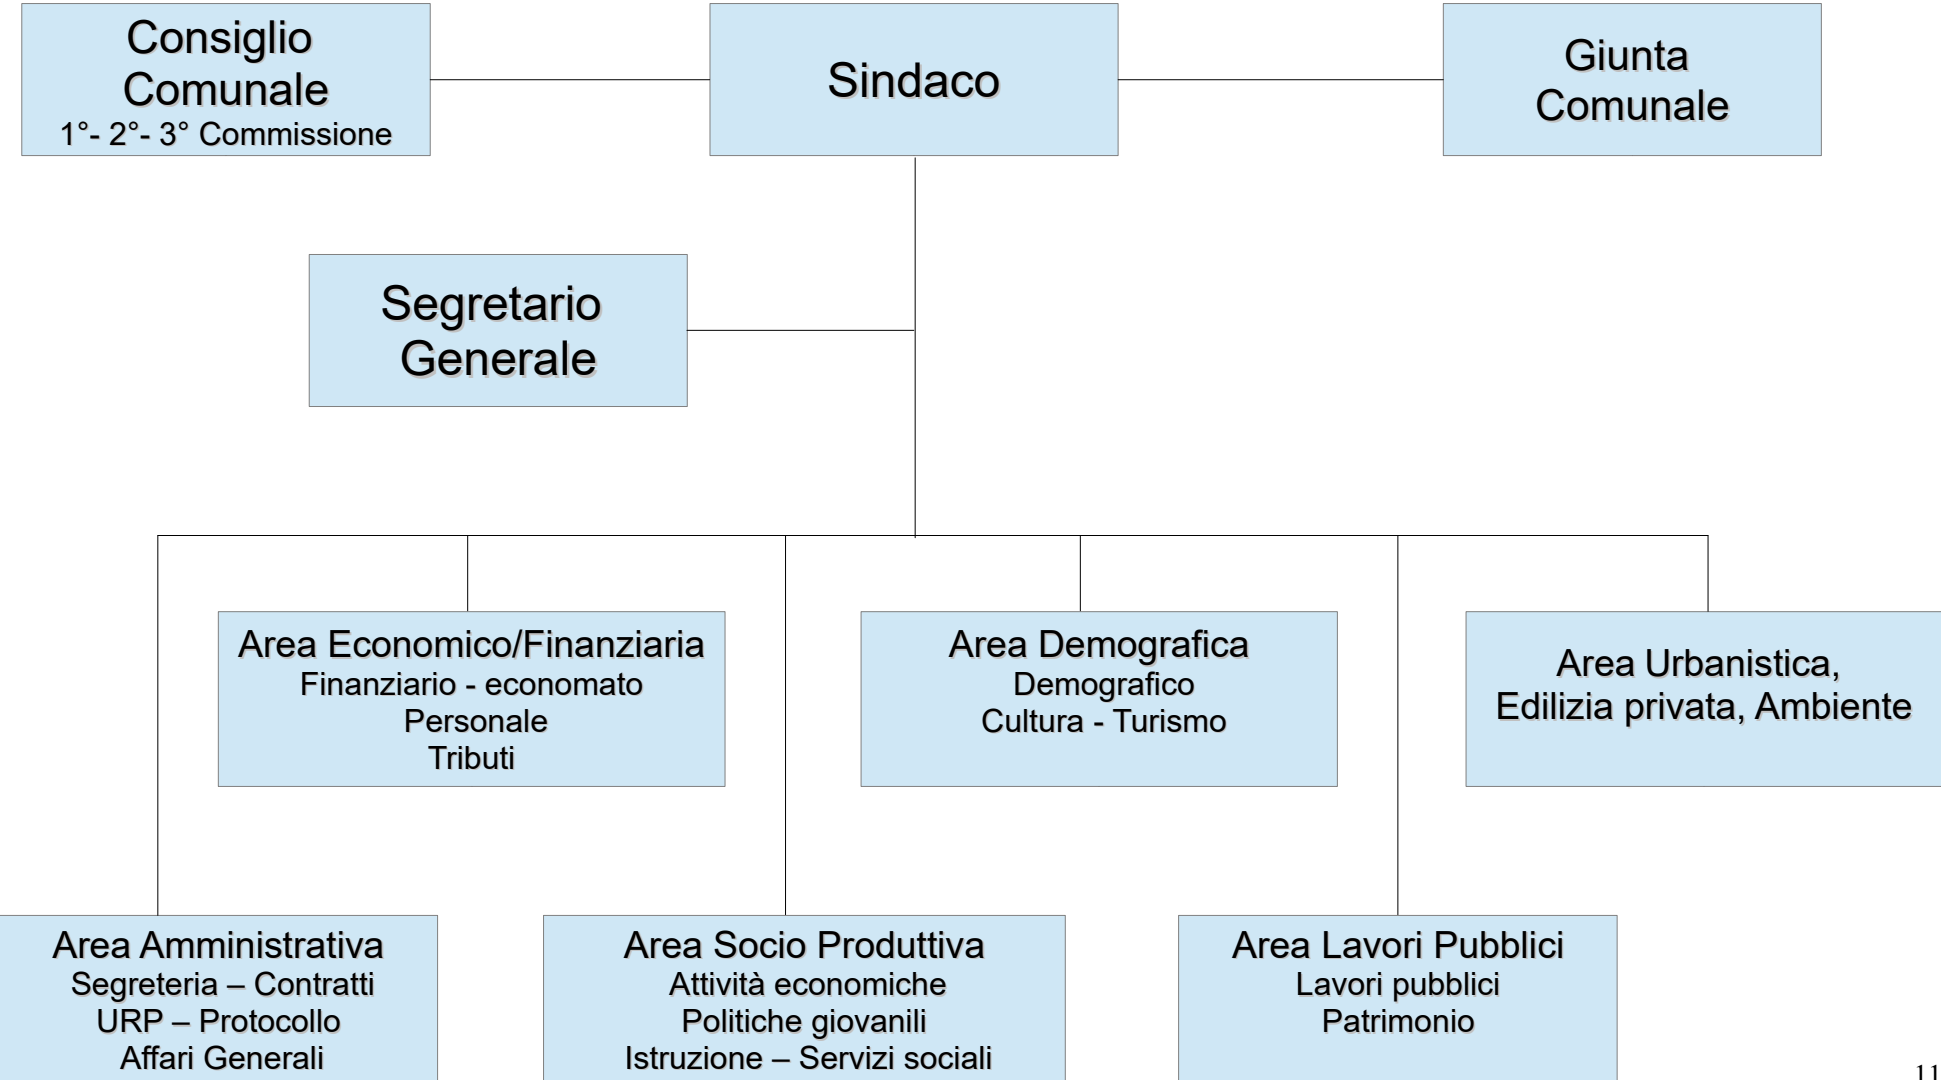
Consiglio Comunale
1°- 2°- 3° Commissione

Sindaco

Giunta Comunale

Segretario Generale

Area Economico/Finanziaria
Finanziario - economato
Personale
Tributi

Area Demografica
Demografico
Cultura - Turismo

Area Urbanistica, Edilizia privata, Ambiente

Area Amministrativa
Segreteria – Contratti
URP – Protocollo
Affari Generali

Area Socio Produttiva
Attività economiche
Politiche giovanili
Istruzione – Servizi sociali

Area Lavori Pubblici
Lavori pubblici
Patrimonio

11